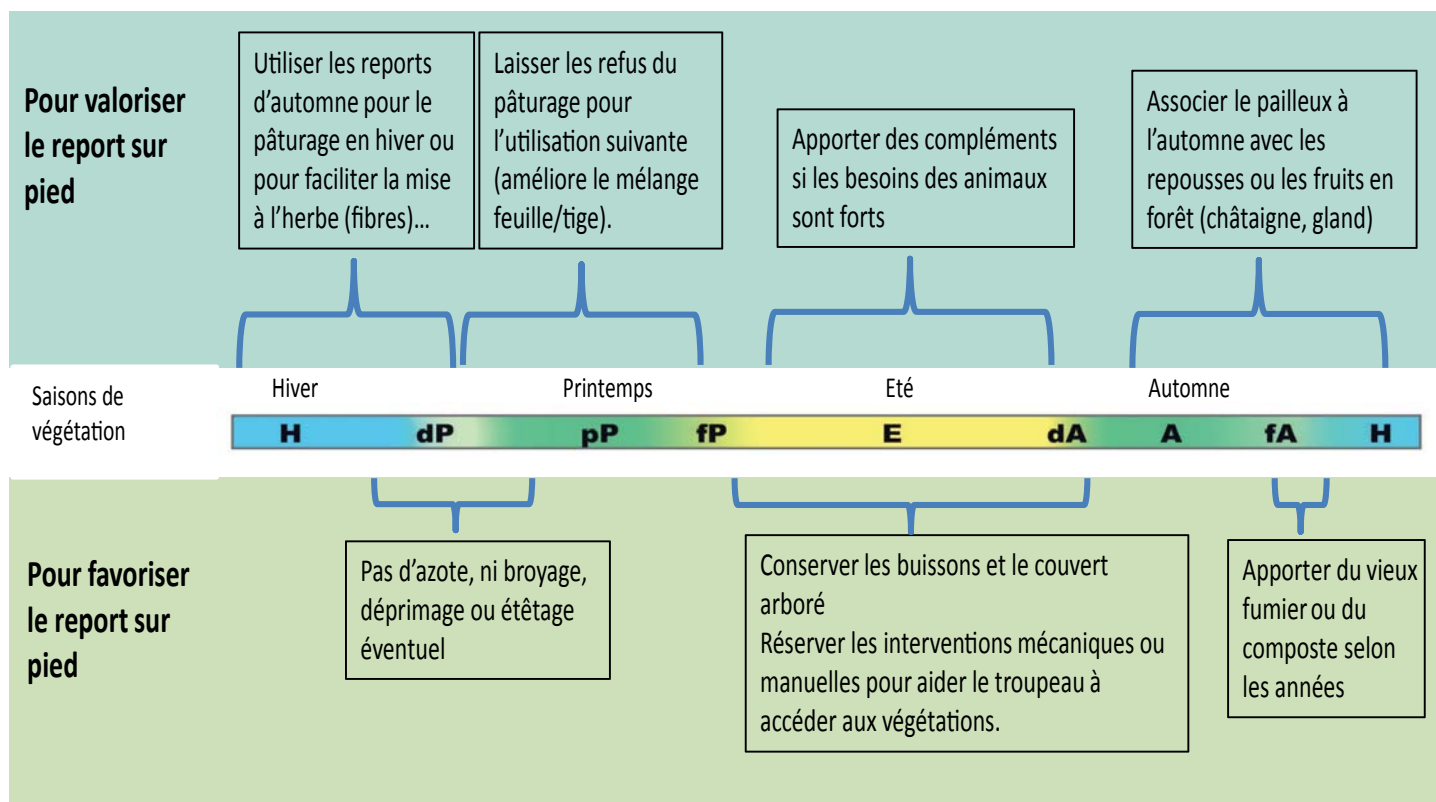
Pour valoriser le report sur pied

Utiliser les reports d'automne pour le pâturage en hiver ou pour faciliter la mise à l'herbe (fibres)...

Laisser les refus du pâturage pour l'utilisation suivante (améliore le mélange feuille/tige).

Apporter des compléments si les besoins des animaux sont forts

Associer le pailleux à l'automne avec les repousses ou les fruits en forêt (châtaigne, gland)

Saisons de végétation

Hiver

Printemps

Eté

Automne

H dP pP fP E dA A fA H

Pour favoriser le report sur pied

Pas d'azote, ni broyage, déprimage ou étêtage éventuel

Conserver les buissons et le couvert arboré
Réserver les interventions mécaniques ou manuelles pour aider le troupeau à accéder aux végétations.

Apporter du vieux fumier ou du composte selon les années